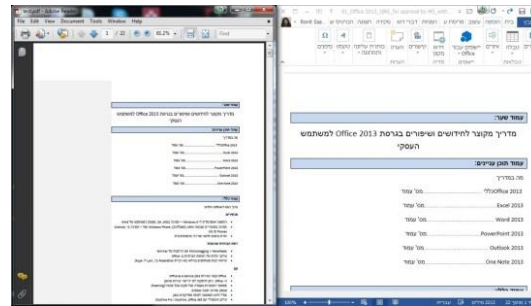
File Edit View Document Tools Window Help

1 / 21

82.2%

Find

עמוד שער:

מדריך מקוצר לחידושים ושיפורים בגרסת Office 2013 למשתמש העסקי

עמוד תוכן עניינים:

מה במדריך

Office 2013 ............................................................ מס' עמוד

Excel 2013 ............................................................ מס' עמוד

Word 2013 ............................................................ מס' עמוד

PowerPoint 2013 ............................................................ מס' עמוד

Outlook 2013 ............................................................ מס' עמוד

One Note 2013 ............................................................ מס' עמוד

עמוד שער:

מדריך מקוצר לחידושים ושיפורים בגרסת Office 2013 למשתמש העסקי

עמוד תוכן עניינים:

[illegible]